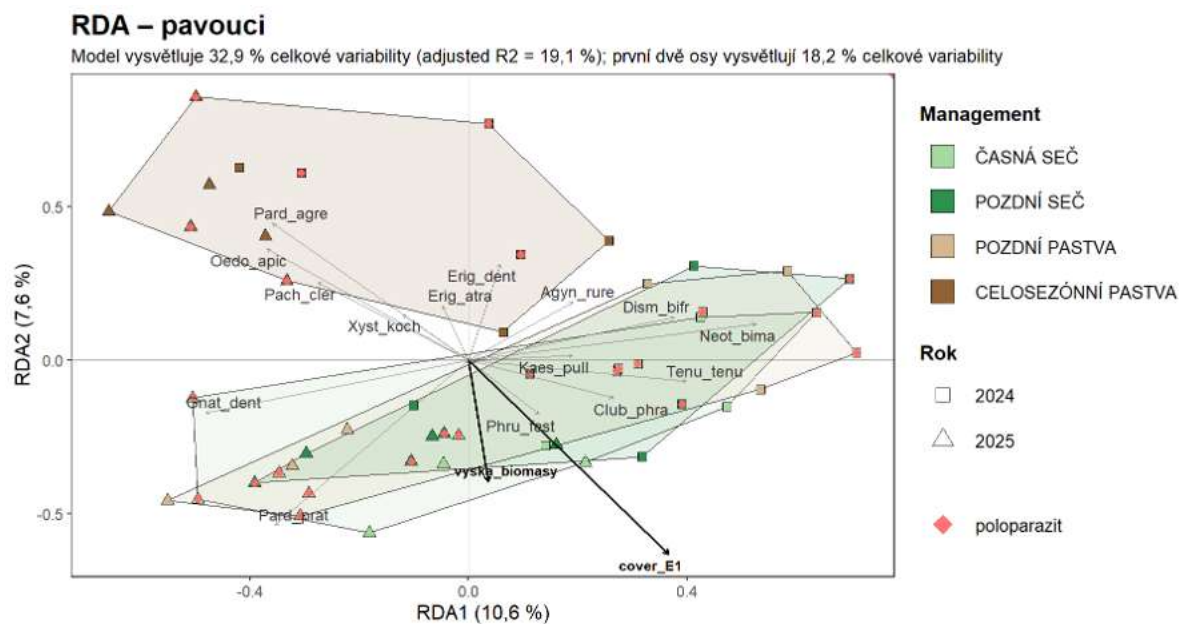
RDA – pavouci

Model vysvětluje 32,9 % celkové variability (adjusted R2 = 19,1 %); první dvě osy vysvětlují 18,2 % celkové variability

Pard_agre
Oedo_apic
Pach_cler
Xyst_koch
Erig_dent
Erig_atra
Agyn_rure
Dism_bifr
Neot_bima
Kaes_pull
Tenu_tenu
Club_phra
Gnat_dent
Phru_fest
vyska_biomasy
Pard_prat
cover_E1

0.5
0.0
-0.5
-0.4
0.0
0.4

RDA2 (7,6 %)
RDA1 (10,6 %)

Management
ČASNÁ SEČ
POZDNÍ SEČ
POZDNÍ PASTVA
CELOSEZÓNNÍ PASTVA

Rok
2024
2025

poloparazit